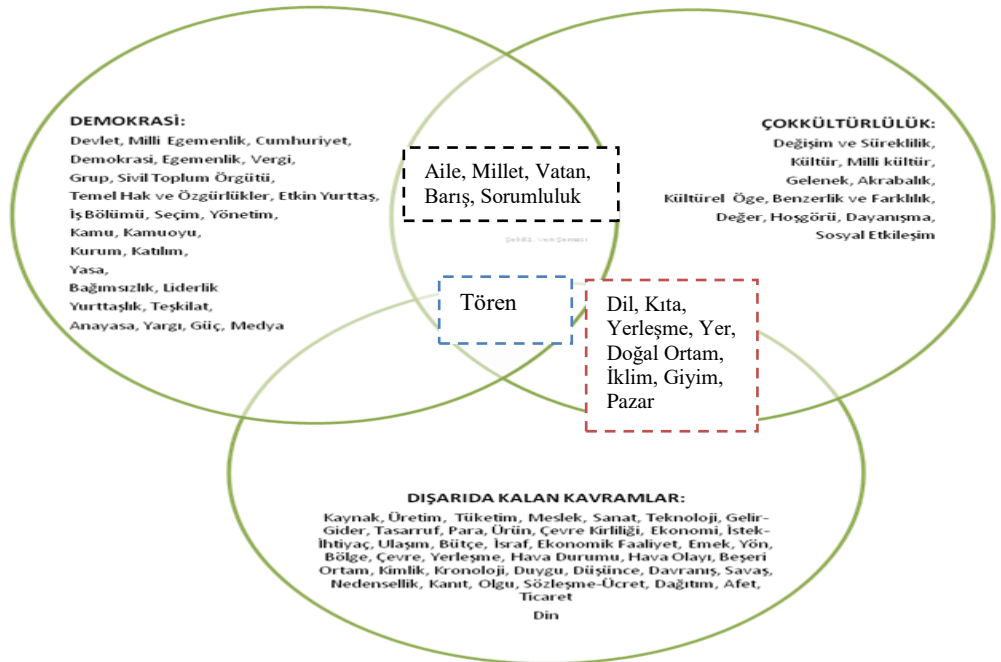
DEMOKRASİ:
Devlet, Milli Egemenlik, Cumhuriyet, Demokrasi, Egemenlik, Vergi, Grup, Sivil Toplum Örgütü, Temel Hak ve Özgürlükler, Etkin Yurttaş, İş Bölümü, Seçim, Yönetim, Kamu, Kamuoyu, Kurum, Katılım, Yasa, Bağımsızlık, Liderlik Yurttaşlık, Teşkilat, Anayasa, Yargı, Güç, Medya

Aile, Millet, Vatan, Barış, Sorumluluk

ÇOKKÜLTÜRLÜLÜK:
Değişim ve Süreklilik, Kültür, Milli kültür, Gelenek, Akrabalık, Kültürel Öge, Benzerlik ve Farklılık, Değer, Hoşgörü, Dayanışma, Sosyal Etkileşim

Tören

Dil, Kıta, Yerleşme, Yer, Doğal Ortam, İklim, Giyim, Pazar

DIŞARIDA KALAN KAVRAMLAR:
Kaynak, Üretim, Tüketim, Meslek, Sanat, Teknoloji, Gelir-Gider, Tasarruf, Para, Ürün, Çevre Kirliliği, Ekonomi, İstek-İhtiyaç, Ulaşım, Bütçe, İsraf, Ekonomik Faaliyet, Emek, Yön, Bölge, Çevre, Yerleşme, Hava Durumu, Hava Olayı, Beşeri Ortam, Kimlik, Kronoloji, Duygu, Düşünce, Davranış, Savaş, Nedensellik, Kanıt, Olgu, Sözleşme-Ücret, Dağıtım, Afet, Ticaret
Din